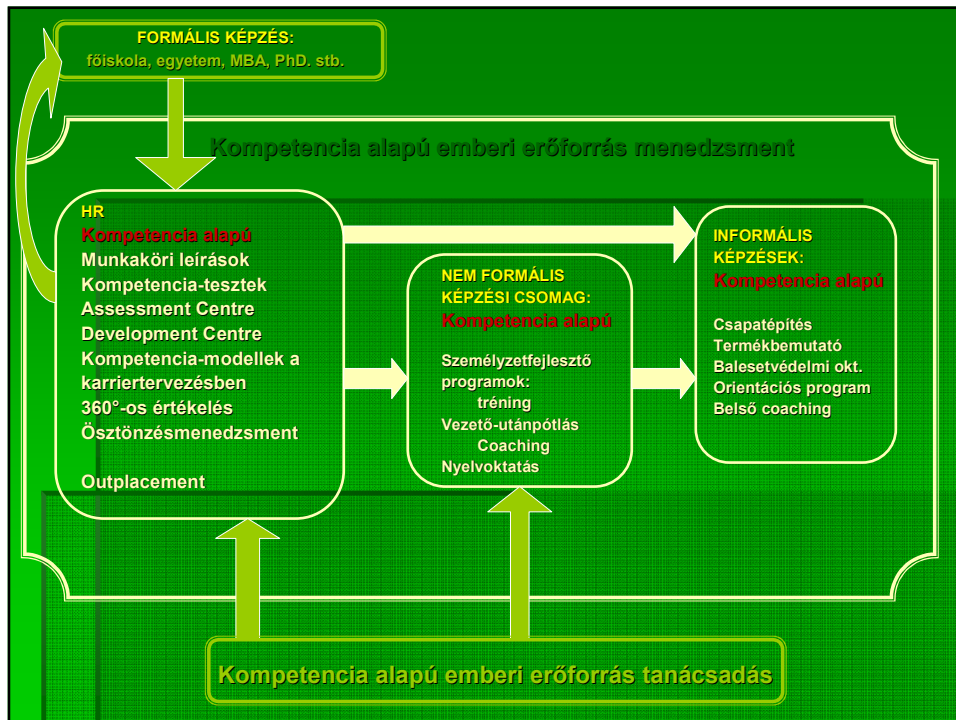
FORMÁLIS KÉPZÉS:
főiskola, egyetem, MBA, PhD. stb.

Kompetencia alapú emberi erőforrás menedzsment

HR
Kompetencia alapú
Munkaköri leírások
Kompetencia-tesztek
Assessment Centre
Development Centre
Kompetencia-modellek a karriertervezésben
360°-os értékelés
Ösztönzésmenedzsment

Outplacement

NEM FORMÁLIS KÉPZÉSI CSOMAG:
Kompetencia alapú

Személyzetfejlesztő programok:
tréning
Vezető-utánpótlás
Coaching
Nyelvoktatás

INFORMÁLIS KÉPZÉSEK:
Kompetencia alapú

Csapatépítés
Termékbemutató
Balesetvédelmi okt.
Orientációs program
Belső coaching

Kompetencia alapú emberi erőforrás tanácsadás